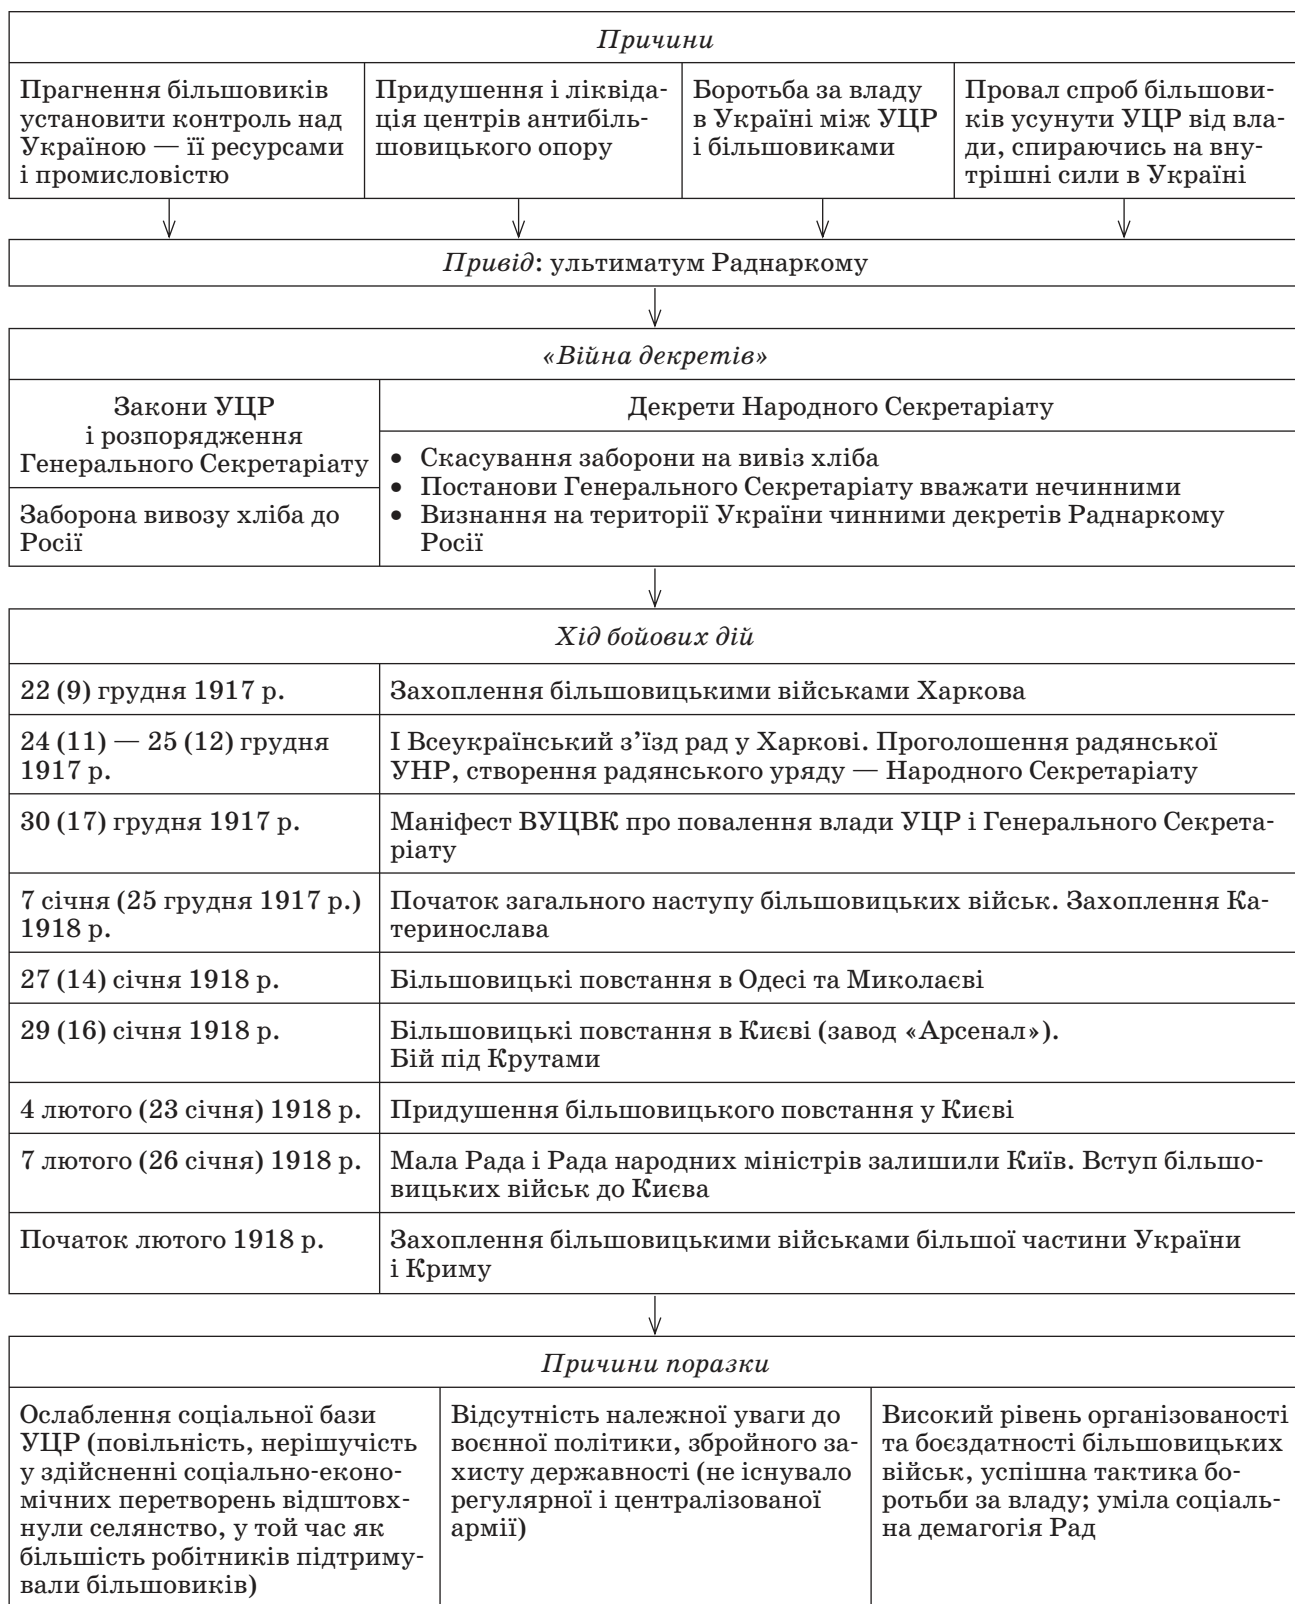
Причини

| Прагнення більшовиків установити контроль над Україною — її ресурсами і промисловістю | Придушення і ліквідація центрів антибільшовицького опору | Боротьба за владу в Україні між УЦР і більшовиками | Провал спроб більшовиків усунути УЦР від влади, спираючись на внутрішні сили в Україні |
|---|---|---|---|

Привід: ультиматум Раднаркому

«Війна декретів»

| Закони УЦР і розпорядження Генерального Секретаріату | Декрети Народного Секретаріату |
|---|---|
| Заборона вивозу хліба до Росії | • Скасування заборони на вивіз хліба<br>• Постанови Генерального Секретаріату вважати нечинними<br>• Визнання на території України чинними декретів Раднаркому Росії |

Хід бойових дій

| | |
|---|---|
| 22 (9) грудня 1917 р. | Захоплення більшовицькими військами Харкова |
| 24 (11) — 25 (12) грудня 1917 р. | І Всеукраїнський з’їзд рад у Харкові. Проголошення радянської УНР, створення радянського уряду — Народного Секретаріату |
| 30 (17) грудня 1917 р. | Маніфест ВУЦВК про повалення влади УЦР і Генерального Секретаріату |
| 7 січня (25 грудня 1917 р.) 1918 р. | Початок загального наступу більшовицьких військ. Захоплення Катеринослава |
| 27 (14) січня 1918 р. | Більшовицькі повстання в Одесі та Миколаєві |
| 29 (16) січня 1918 р. | Більшовицькі повстання в Києві (завод «Арсенал»). Бій під Крутами |
| 4 лютого (23 січня) 1918 р. | Придушення більшовицького повстання у Києві |
| 7 лютого (26 січня) 1918 р. | Мала Рада і Рада народних міністрів залишили Київ. Вступ більшовицьких військ до Києва |
| Початок лютого 1918 р. | Захоплення більшовицькими військами більшої частини України і Криму |

Причини поразки

| Ослаблення соціальної бази УЦР (повільність, нерішучість у здійсненні соціально-економічних перетворень відштовхнули селянство, у той час як більшість робітників підтримували більшовиків) | Відсутність належної уваги до воєнної політики, збройного захисту державності (не існувало регулярної і централізованої армії) | Високий рівень організованості та боєздатності більшовицьких військ, успішна тактика боротьби за владу; уміла соціальна демагогія Рад |
|---|---|---|